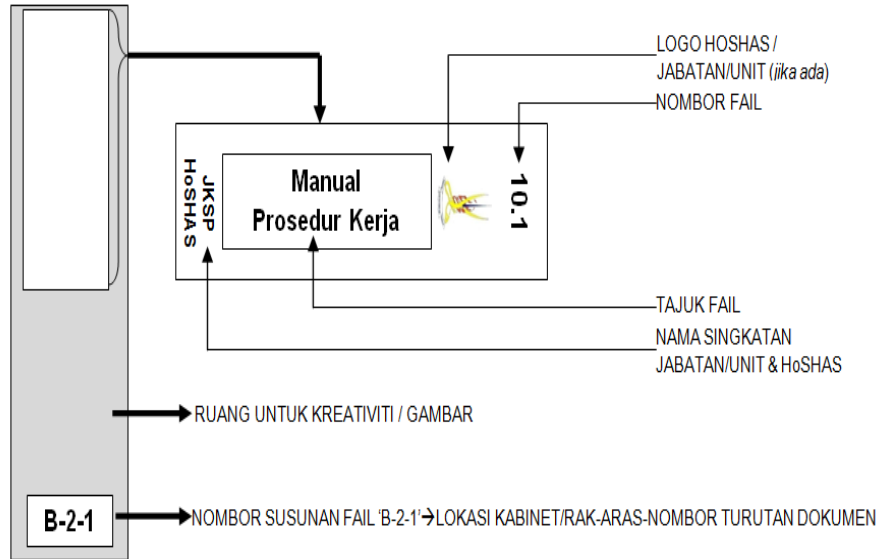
LOGO HOSHAS / JABATAN/UNIT (*jika ada*)

NOMBOR FAIL

JKSP HoSHAS

Manual Prosedur Kerja

10.1

TAJUK FAIL

NAMA SINGKATAN JABATAN/UNIT & HoSHAS

RUANG UNTUK KREATIVITI / GAMBAR

B-2-1

NOMBOR SUSUNAN FAIL 'B-2-1'→LOKASI KABINET/RAK-ARAS-NOMBOR TURUTAN DOKUMEN